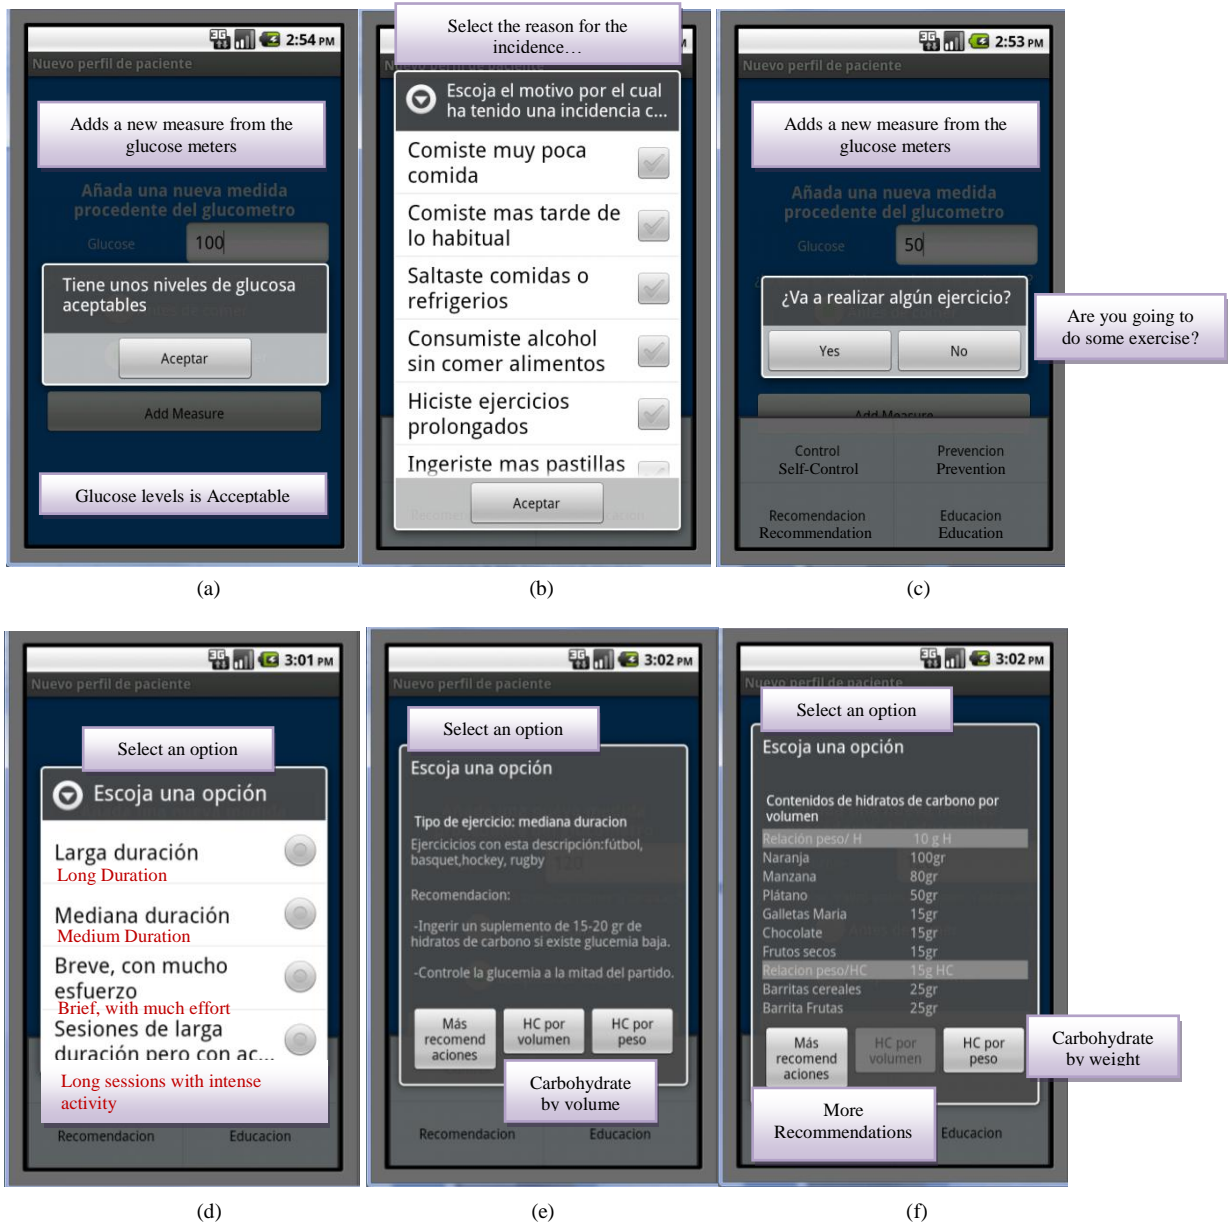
2:54 PM
Nuevo perfil de paciente
Adds a new measure from the glucose meters
Añada una nueva medida procedente del glucometro
Glucose 100
Tiene unos niveles de glucosa aceptables
Aceptar
Add Measure
Glucose levels is Acceptable

(a)

Select the reason for the incidence…
Nuevo perfil de paciente
Escoja el motivo por el cual ha tenido una incidencia c...
Comiste muy poca comida
Comiste mas tarde de lo habitual
Saltaste comidas o refrigerios
Consumiste alcohol sin comer alimentos
Hiciste ejercicios prolongados
Ingeriste mas pastillas
Aceptar

(b)

2:53 PM
Nuevo perfil de paciente
Adds a new measure from the glucose meters
Añada una nueva medida procedente del glucometro
Glucose 50
¿Va a realizar algún ejercicio?
Yes
No
Are you going to do some exercise?
Add Measure
Control
Self-Control
Prevencion
Prevention
Recomendacion
Recommendation
Educacion
Education

(c)

3:01 PM
Nuevo perfil de paciente
Select an option
Escoja una opción
Larga duración
Long Duration
Mediana duración
Medium Duration
Breve, con mucho esfuerzo
Brief, with much effort
Sesiones de larga duración pero con ac...
Long sessions with intense activity
Recomendacion
Educacion

(d)

3:02 PM
Nuevo perfil de paciente
Select an option
Escoja una opción
Tipo de ejercicio: mediana duracion
Ejercicicios con esta descripción:fútbol, basquet,hockey, rugby
Recomendacion:
-Ingerir un suplemento de 15-20 gr de hidratos de carbono si existe glucemia baja.
-Controle la glucemia a la mitad del partido.
Más recomend aciones
HC por volumen
HC por peso
Carbohydrate by volume
Recomendacion
Educacion

(e)

3:02 PM
Nuevo perfil de paciente
Select an option
Escoja una opción
Contenidos de hidratos de carbono por volumen
| | |
|---|---|
| Relación peso/ H | 10 g H |
| Naranja | 100gr |
| Manzana | 80gr |
| Plátano | 50gr |
| Galletas Maria | 15gr |
| Chocolate | 15gr |
| Frutos secos | 15gr |
| Relacion peso/HC | 15g HC |
| Barritas cereales | 25gr |
| Barrita Frutas | 25gr |
Más recomend aciones
HC por volumen
HC por peso
Carbohydrate by weight
More Recommendations
Educacion

(f)